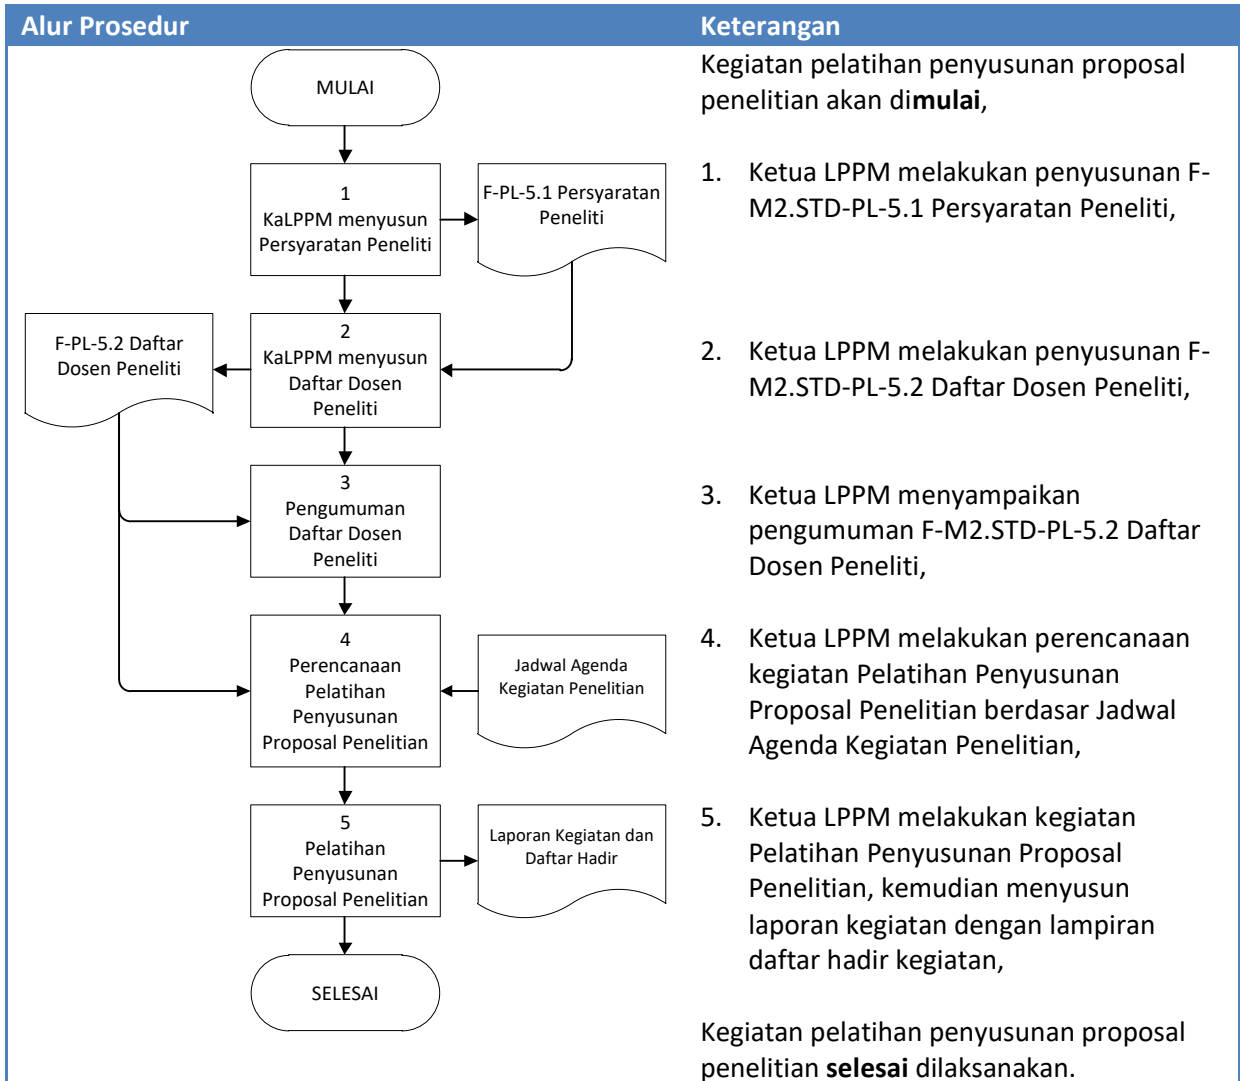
| Alur Prosedur | Keterangan |
|---|---|
| MULAI | Kegiatan pelatihan penyusunan proposal penelitian akan dimulai, |
| 1 KaLPPM menyusun Persyaratan Peneliti → F-PL-5.1 Persyaratan Peneliti | 1. Ketua LPPM melakukan penyusunan F-M2.STD-PL-5.1 Persyaratan Peneliti, |
| 2 KaLPPM menyusun Daftar Dosen Peneliti → F-PL-5.2 Daftar Dosen Peneliti | 2. Ketua LPPM melakukan penyusunan F-M2.STD-PL-5.2 Daftar Dosen Peneliti, |
| 3 Pengumuman Daftar Dosen Peneliti | 3. Ketua LPPM menyampaikan pengumuman F-M2.STD-PL-5.2 Daftar Dosen Peneliti, |
| 4 Perencanaan Pelatihan Penyusunan Proposal Penelitian ← Jadwal Agenda Kegiatan Penelitian | 4. Ketua LPPM melakukan perencanaan kegiatan Pelatihan Penyusunan Proposal Penelitian berdasar Jadwal Agenda Kegiatan Penelitian, |
| 5 Pelatihan Penyusunan Proposal Penelitian → Laporan Kegiatan dan Daftar Hadir | 5. Ketua LPPM melakukan kegiatan Pelatihan Penyusunan Proposal Penelitian, kemudian menyusun laporan kegiatan dengan lampiran daftar hadir kegiatan, |
| SELESAI | Kegiatan pelatihan penyusunan proposal penelitian selesai dilaksanakan. |